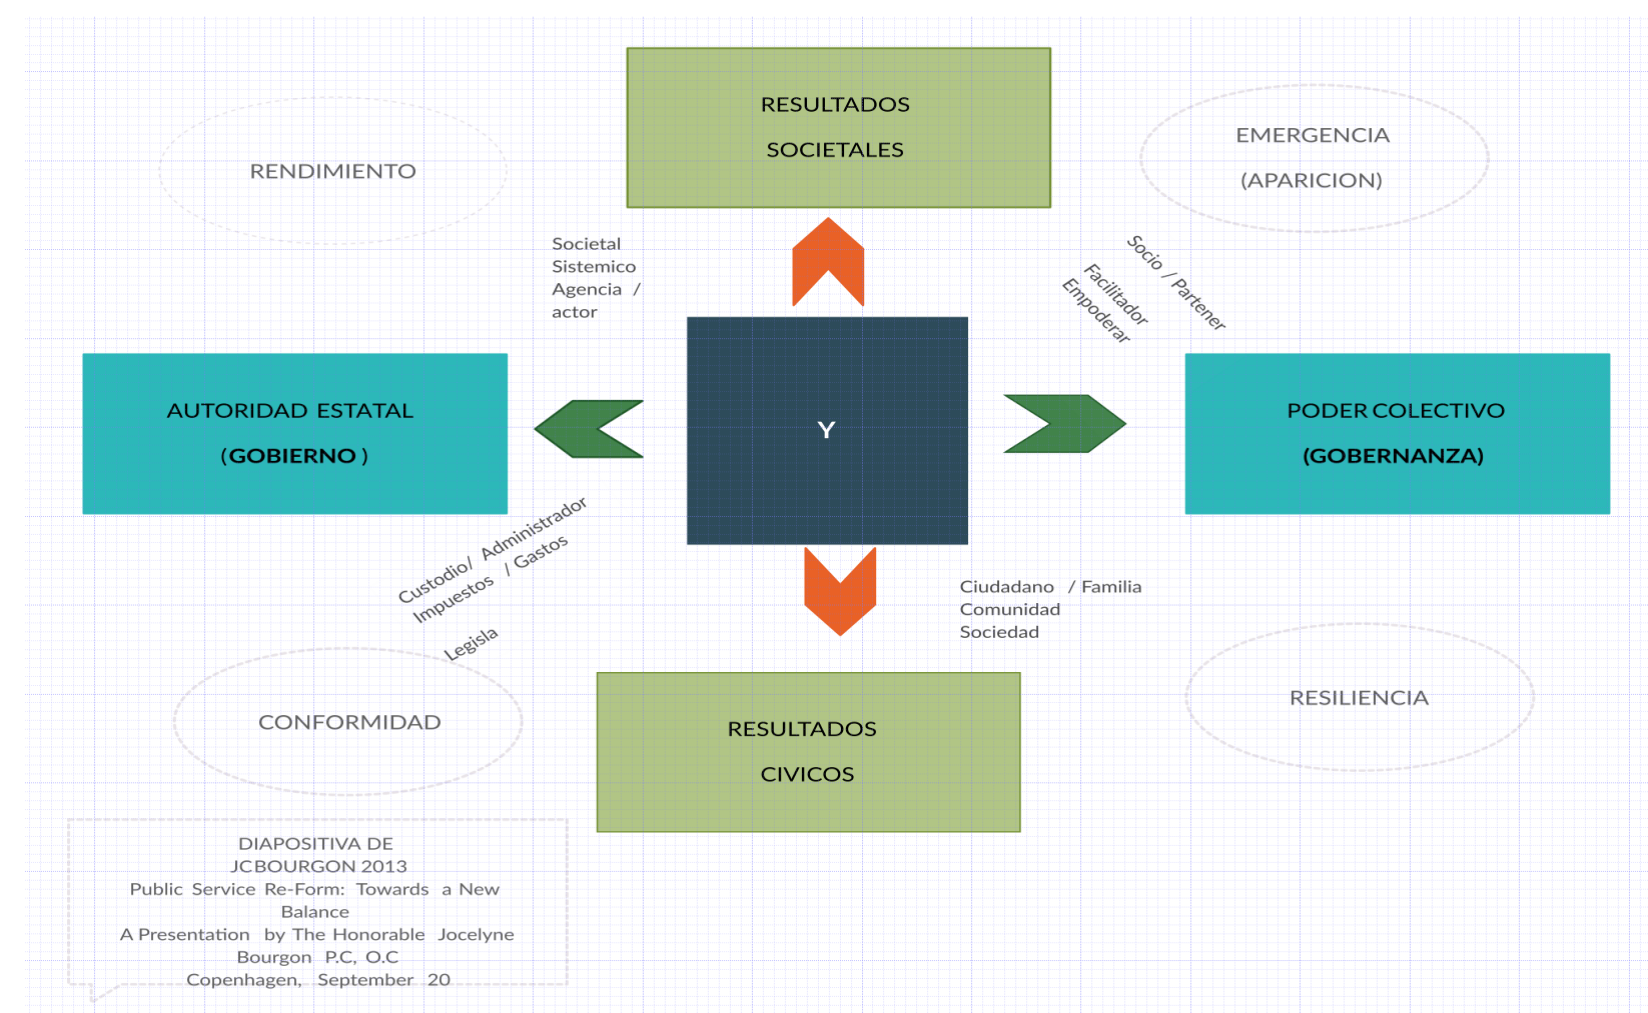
RESULTADOS SOCIETALES

RENDIMIENTO

EMERGENCIA (APARICION)

Societal
Sistemico
Agencia /
actor

Socio / Partener
Facilitador
Empoderar

AUTORIDAD ESTATAL (GOBIERNO )

Y

PODER COLECTIVO (GOBERNANZA)

Custodio/ Administrador
Impuestos / Gastos
Legisla

Ciudadano / Familia
Comunidad
Sociedad

CONFORMIDAD

RESULTADOS CIVICOS

RESILIENCIA

DIAPOSITIVA DE JCBOURGON 2013
Public Service Re-Form: Towards a New Balance
A Presentation by The Honorable Jocelyne Bourgon P.C, O.C
Copenhagen, September 20